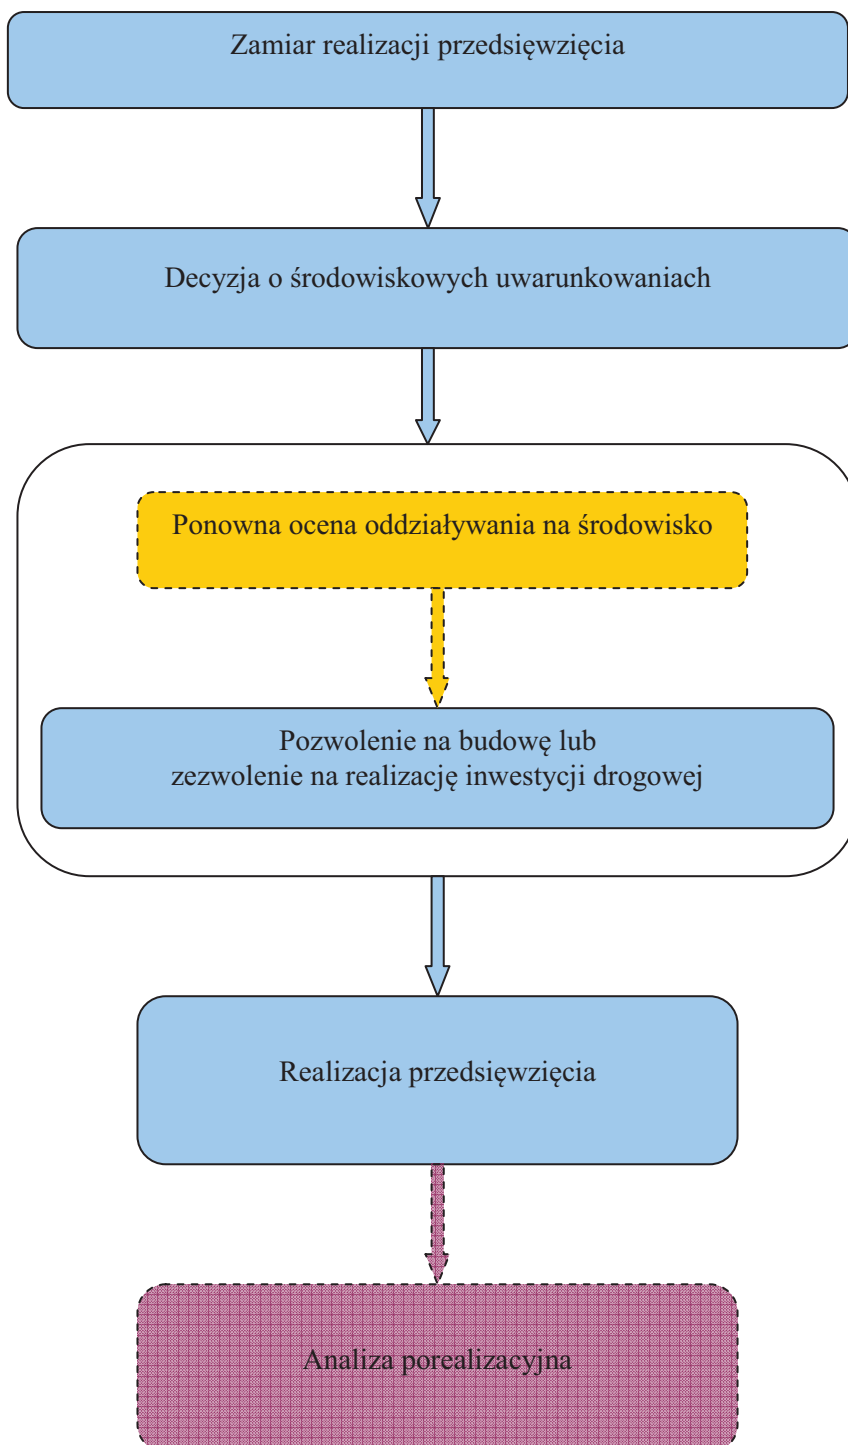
Zamiar realizacji przedsięwzięcia

Decyzja o środowiskowych uwarunkowaniach

Ponowna ocena oddziaływania na środowisko

Pozwolenie na budowę lub
zezwolenie na realizację inwestycji drogowej

Realizacja przedsięwzięcia

Analiza porealizacyjna